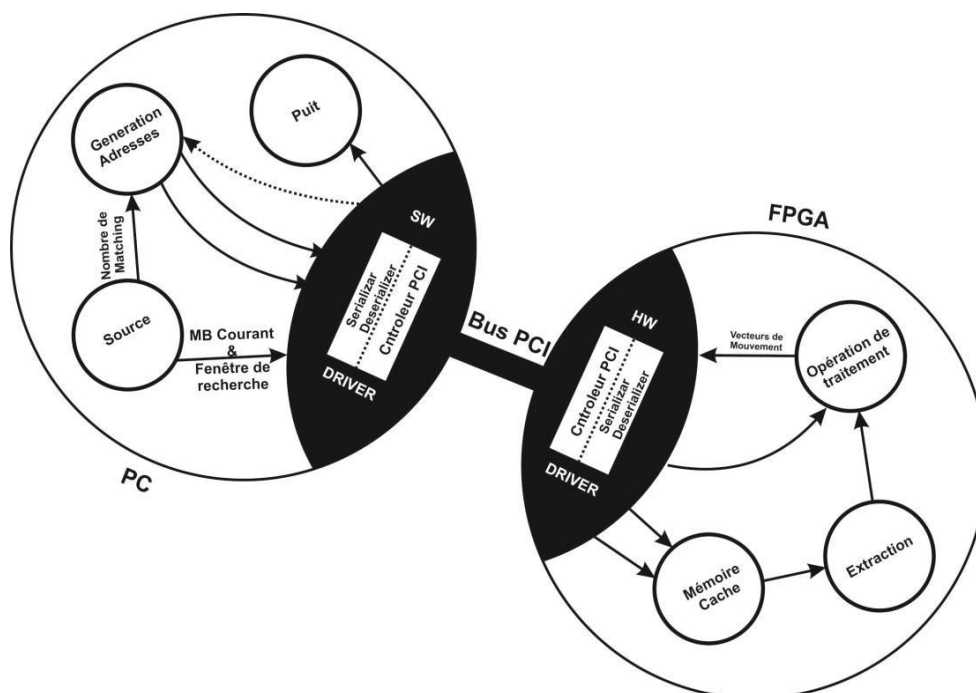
Generation Adresses

Puit

Nombre de Matching

Source

MB Courant & Fenêtre de recherche

SW

Serializar Deserializer

Cntroleur PCI

DRIVER

PC

Bus PCI

FPGA

HW

Cntroleur PCI

Serializar Deserializer

DRIVER

Vecteurs de Mouvement

Opération de traitement

Mémoire Cache

Extraction